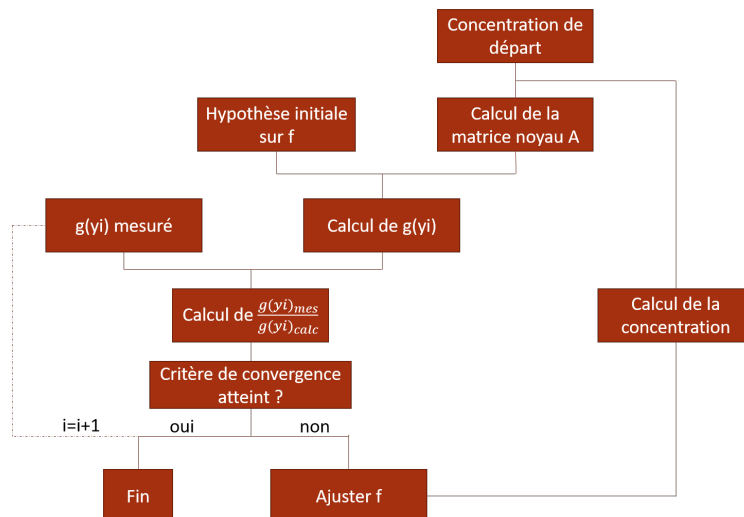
Concentration de départ

Hypothèse initiale sur f

Calcul de la matrice noyau A

g(yi) mesuré

Calcul de g(yi)

Calcul de $\frac{g(yi)_{mes}}{g(yi)_{calc}}$

Calcul de la concentration

Critère de convergence atteint ?

i=i+1

oui

non

Fin

Ajuster f